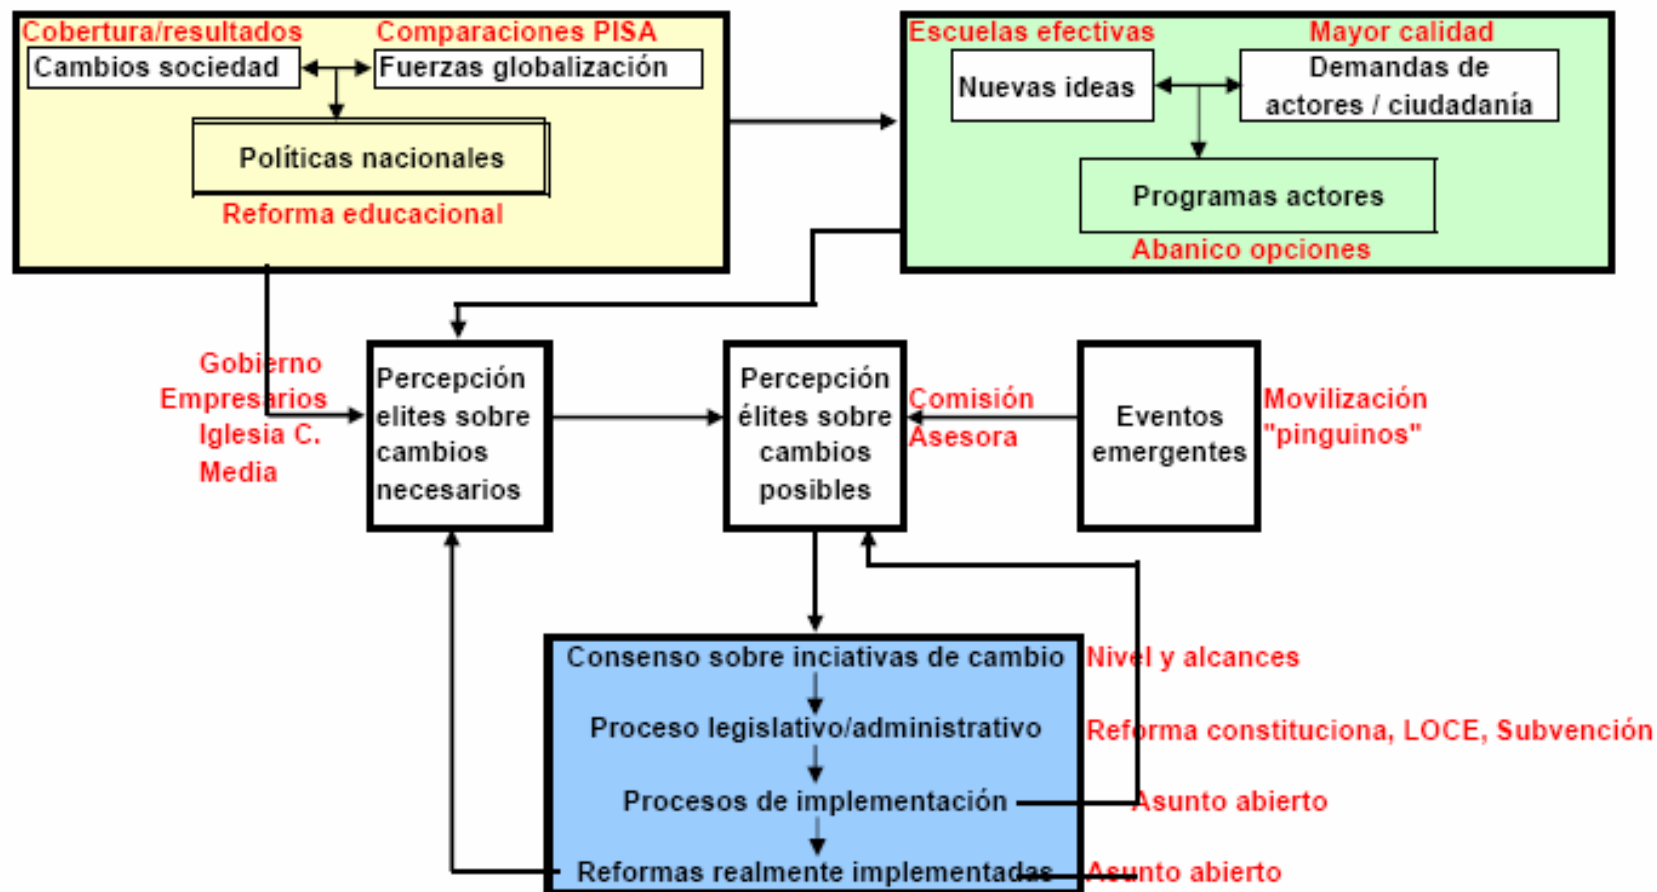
Cobertura/resultados
Comparaciones PISA
Cambios sociedad
Fuerzas globalización
Políticas nacionales
Reforma educacional

Escuelas efectivas
Mayor calidad
Nuevas ideas
Demandas de actores / ciudadanía
Programas actores
Abanico opciones

Gobierno
Empresarios
Iglesia C.
Media

Percepción elites sobre cambios necesarios

Percepción élites sobre cambios posibles

Comisión Asesora

Eventos emergentes

Movilización "pinguinos"

Consenso sobre inciativas de cambio
Nivel y alcances
Proceso legislativo/administrativo
Reforma constituciona, LOCE, Subvención
Procesos de implementación
Asunto abierto
Reformas realmente implementadas
Asunto abierto